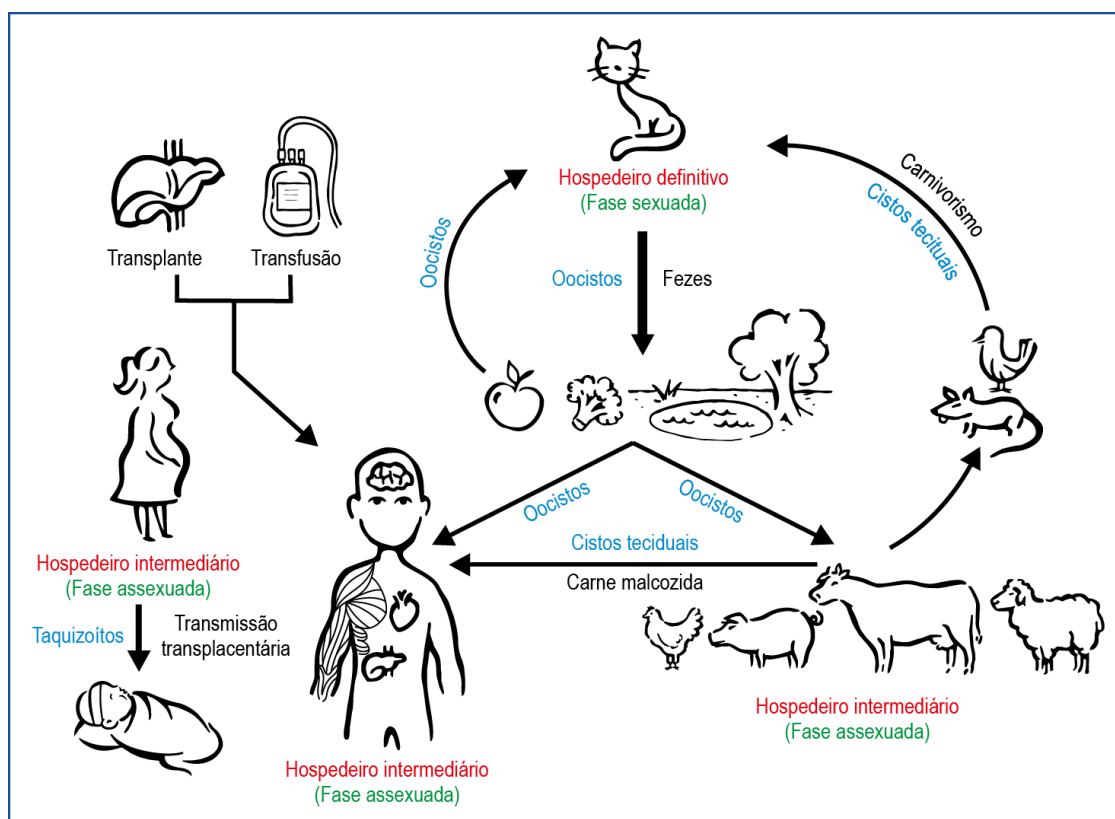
Hospedeiro definitivo
(Fase sexuada)

Transplante

Transfusão

Oocistos

Oocistos

Fezes

Carnivorismo

Cistos teciduais

Oocistos

Oocistos

Cistos teciduais

Carne malcozida

Hospedeiro intermediário
(Fase assexuada)

Taquizoítos

Transmissão transplacentária

Hospedeiro intermediário
(Fase assexuada)

Hospedeiro intermediário
(Fase assexuada)